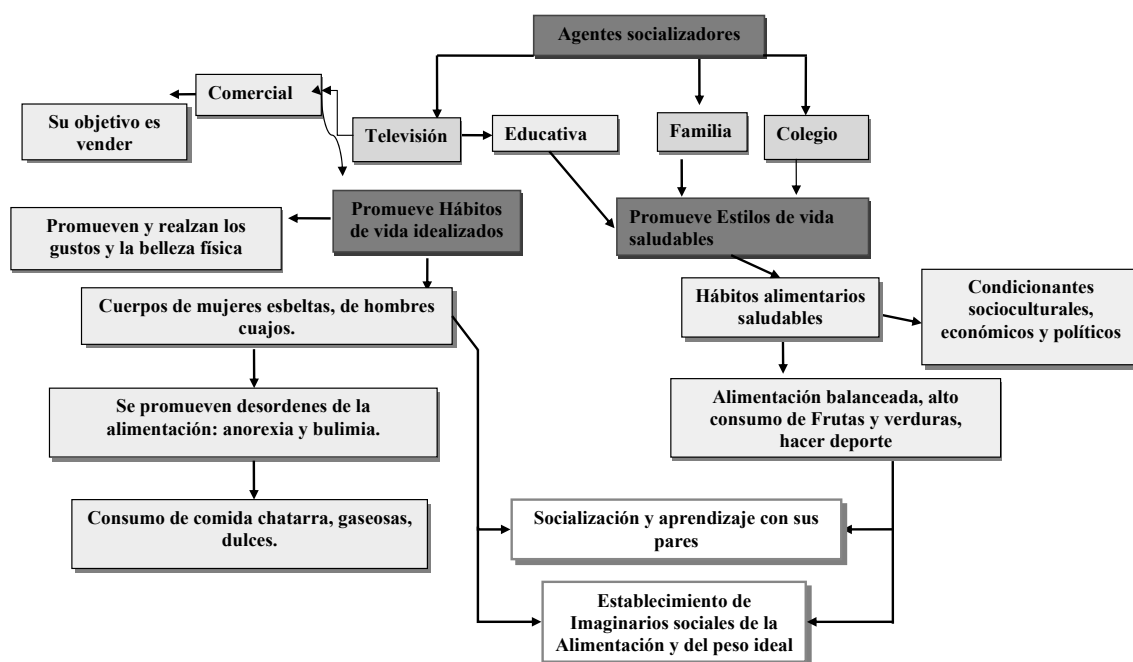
Agentes socializadores

Comercial

Su objetivo es vender

Televisión

Educativa

Familia

Colegio

Promueve Hábitos de vida idealizados

Promueven y realzan los gustos y la belleza física

Promueve Estilos de vida saludables

Cuerpos de mujeres esbeltas, de hombres cuajos.

Hábitos alimentarios saludables

Condicionantes socioculturales, económicos y políticos

Se promueven desordenes de la alimentación: anorexia y bulimia.

Alimentación balanceada, alto consumo de Frutas y verduras, hacer deporte

Consumo de comida chatarra, gaseosas, dulces.

Socialización y aprendizaje con sus pares

Establecimiento de Imaginarios sociales de la Alimentación y del peso ideal